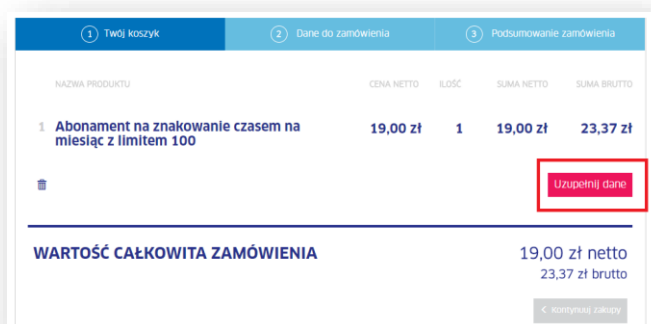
1 Twój koszyk
2 Dane do zamówienia
3 Podsumowanie zamówienia

| | NAZWA PRODUKTU | CENA NETTO | ILOŚĆ | SUMA NETTO | SUMA BRUTTO |
|---|---|---|---|---|---|
| 1 | Abonament na znakowanie czasem na miesiąc z limitem 100 | 19,00 zł | 1 | 19,00 zł | 23,37 zł |

Uzupełnij dane

WARTOŚĆ CAŁKOWITA ZAMÓWIENIA
19,00 zł netto
23,37 zł brutto

< Kontynuuj zakupy